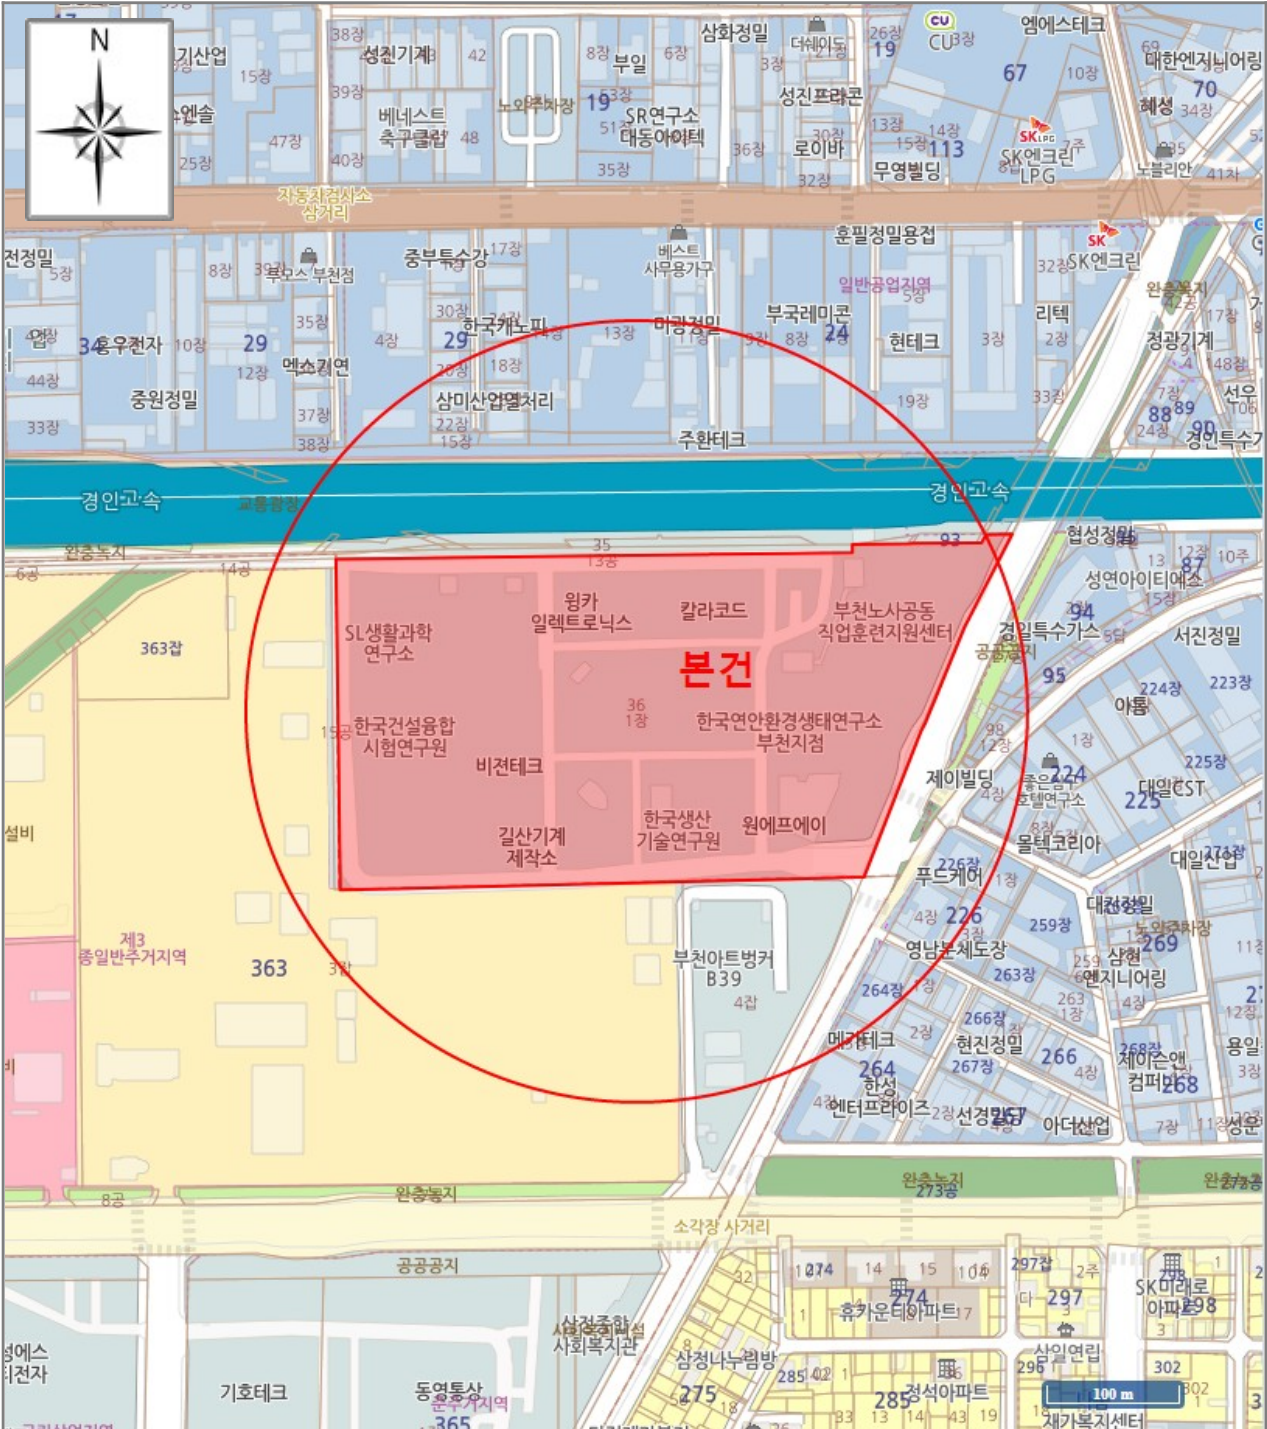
N

기산업
15장
38장
성진기계
42
8장
부일
6장
삼화정밀
더웨이도
26장
19
CU
CU 3장
엠에스테크
대한엔지니어링
67
10장
70
혜성
34장
엔솔
39장
베네스트 축구클럽
48
노외주차장
19
SR연구소
대동아이텍
51
3장
성진프라콘
13장
14장
113
SK LPG
SK엔크린 LPG
노블리안
41장
47장
25장
40장
35장
36장
30장
로이바
32장
15장
무영빌딩
자동차검사소 삼거리
전정밀
5장
8장
39장
부모스 부천점
중부특수강
17장
베스트 사무용가구
훈필정밀용접
일반공업지역
5장
32장
SK
SK엔크린
완충녹지
12장
17장
정광기계
148장
7장
선우
88
89
106
24장
90
경인특수기
리텍
2장
엠
34
동우전자
10장
29
35장
12장
멕스기연
44장
33장
중원정밀
37장
38장
4장
29
30장
한국캐노피
18장
20장
삼미산업열처리
22장
15장
13장
미광정밀
11장
9장
부국레미콘
8장
24
현테크
3장
19장
33장
주환테크
경인고속
교통광장
경인고속
완충녹지
6공
14장
35
13장
93
협성정밀
13
12장
87
10주
성연아이티에스
15장
94
경일특수가스
5장
서진정밀
공공공지
95
224장
223장
아톰
363잡
SL생활과학 연구소
윙카 일렉트로닉스
칼라코드
부천노사공동 직업훈련지원센터
본건
36
1장
한국건설융합 시험연구원
15공
한국연안환경생태연구소 부천지점
98
12장
1장
225장
비젼테크
제이빌딩
4장
좋은일 호텔연구소
224
대일CST
225
2장
원에프에이
한국생산 기술연구원
길산기계 제작소
몰텍코리아
대일산업
271장
226장
푸드케어
1장
설비
제3 종일반주거지역
363
3잡
4장
226
259장
대건정밀
노외주차장
11장
부천아트벙커 B39
4잡
영남분체도장
263장
259
269
삼현
엔지니어링
263
13장
4장
264장
266장
메가테크
2장
현진정밀
266
4장
268장
제이즌앤 컴퍼니
268
용일
3장
264
267장
한성 엔터프라이즈
4장
2장
선경엔지
257
아더산업
7장
11장
성운
완충녹지
273공
완충녹지
273공
8공
완충녹지
소각장 사거리
공공공지
32
274
14
15
104
297장
2주
SK미래로 아파트
298
274
휴카운티아파트
17
다
297
1
3
삼성종합 사회복지관
삼정나누림방
삼일연립
295
302
302
285
4
285
정석아파트
2
1
3
에스 전자
기호테크
동영통상
준주거지역
275
18
33
13
14
43
19
100 m
재가복지센터
365